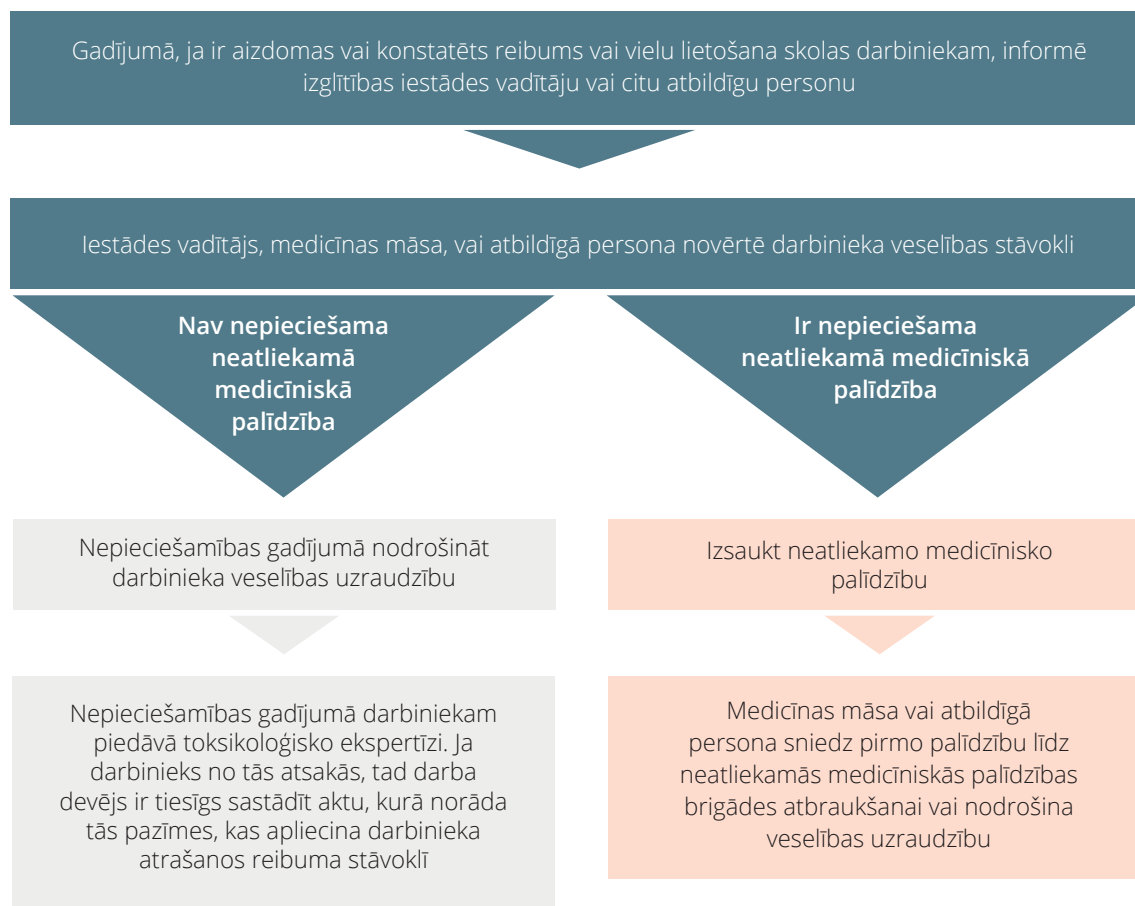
Gadījumā, ja ir aizdomas vai konstatēts reibums vai vielu lietošana skolas darbiniekam, informē izglītības iestādes vadītāju vai citu atbildīgu personu

Iestādes vadītājs, medicīnas māsa, vai atbildīgā persona novērtē darbinieka veselības stāvokli

Nav nepieciešama neatliekamā medicīniskā palīdzība

Ir nepieciešama neatliekamā medicīniskā palīdzība

Nepieciešamības gadījumā nodrošināt darbinieka veselības uzraudzību

Nepieciešamības gadījumā darbiniekam piedāvā toksikoloģisko ekspertīzi. Ja darbinieks no tās atsakās, tad darba devējs ir tiesīgs sastādīt aktu, kurā norāda tās pazīmes, kas apliecina darbinieka atrašanos reibuma stāvoklī

Izsaukt neatliekamo medicīnisko palīdzību

Medicīnas māsa vai atbildīgā persona sniedz pirmo palīdzību līdz neatliekamās medicīniskās palīdzības brigādes atbraukšanai vai nodrošina veselības uzraudzību